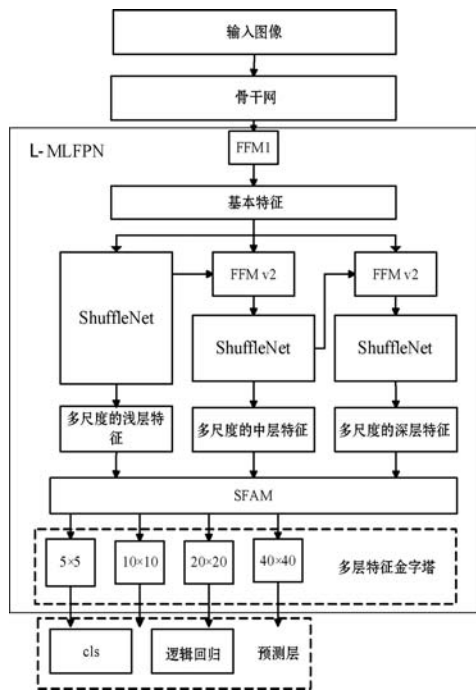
输入图像

骨干网

L- MLFPN

FFM1

基本特征

ShuffleNet

FFM v2

ShuffleNet

FFM v2

ShuffleNet

多尺度的浅层特征

多尺度的中层特征

多尺度的深层特征

SFAM

5×5

10×10

20×20

40×40

多层特征金字塔

cls

逻辑回归

预测层